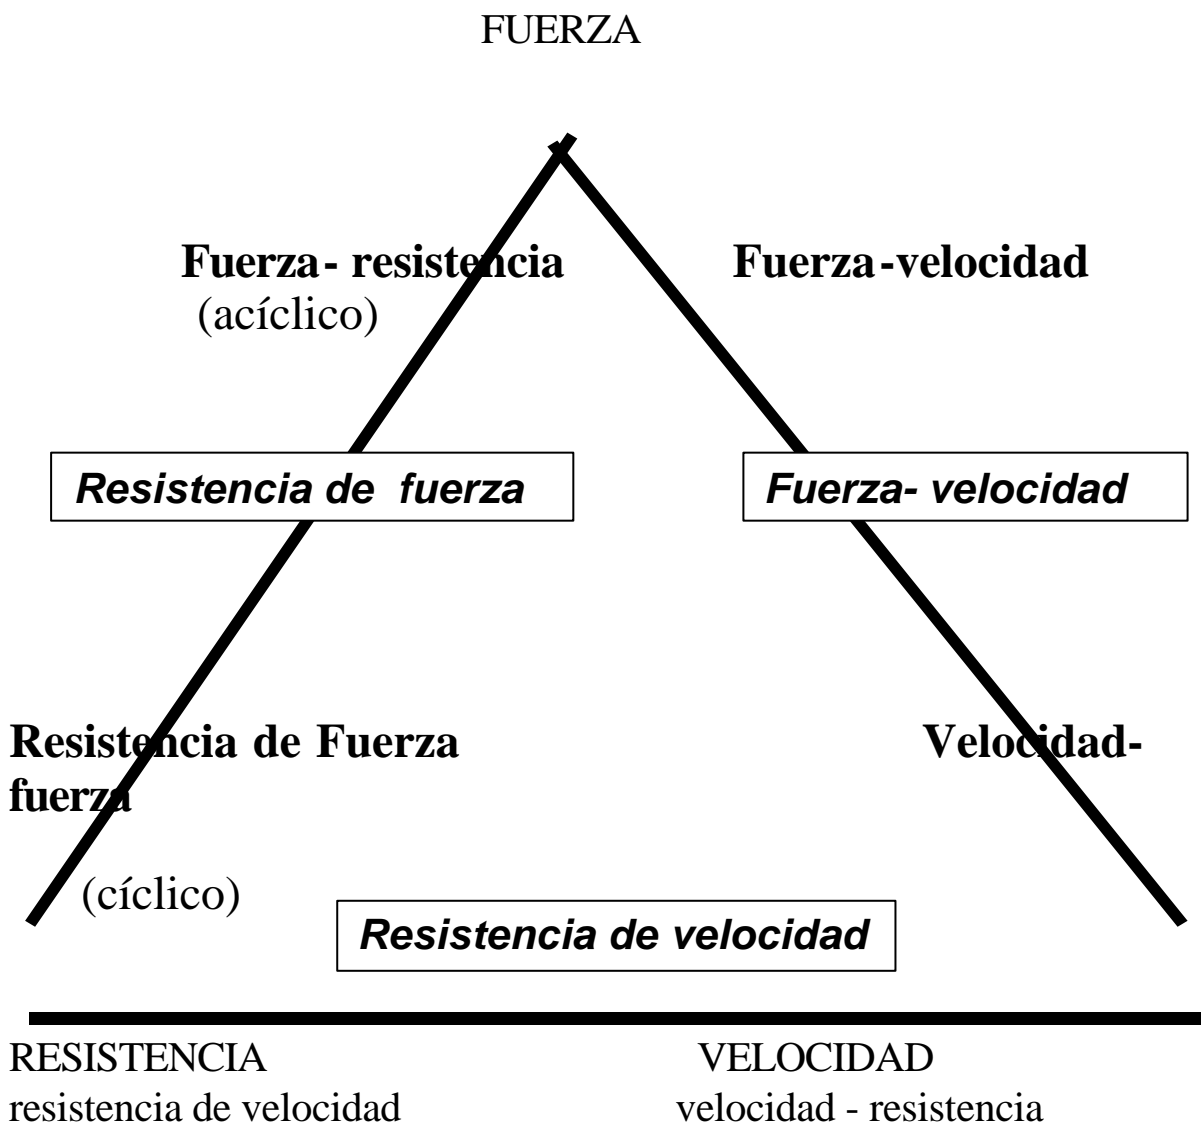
FUERZA

**Fuerza- resistencia** (acíclico)

**Fuerza-velocidad**

***Resistencia de fuerza***

***Fuerza- velocidad***

**Resistencia de Fuerza fuerza**

(cíclico)

**Velocidad-**

***Resistencia de velocidad***

RESISTENCIA
resistencia de velocidad

VELOCIDAD
velocidad - resistencia